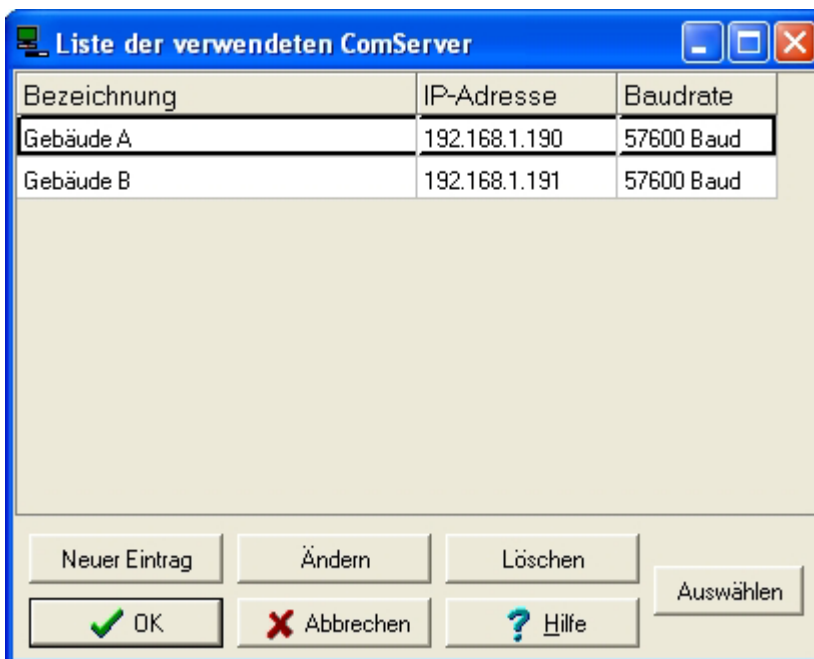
Liste der verwendeten ComServer

| Bezeichnung | IP-Adresse | Baudrate |
|---|---|---|
| Gebäude A | 192.168.1.190 | 57600 Baud |
| Gebäude B | 192.168.1.191 | 57600 Baud |

Neuer Eintrag
Ändern
Löschen
Auswählen
OK
Abbrechen
Hilfe